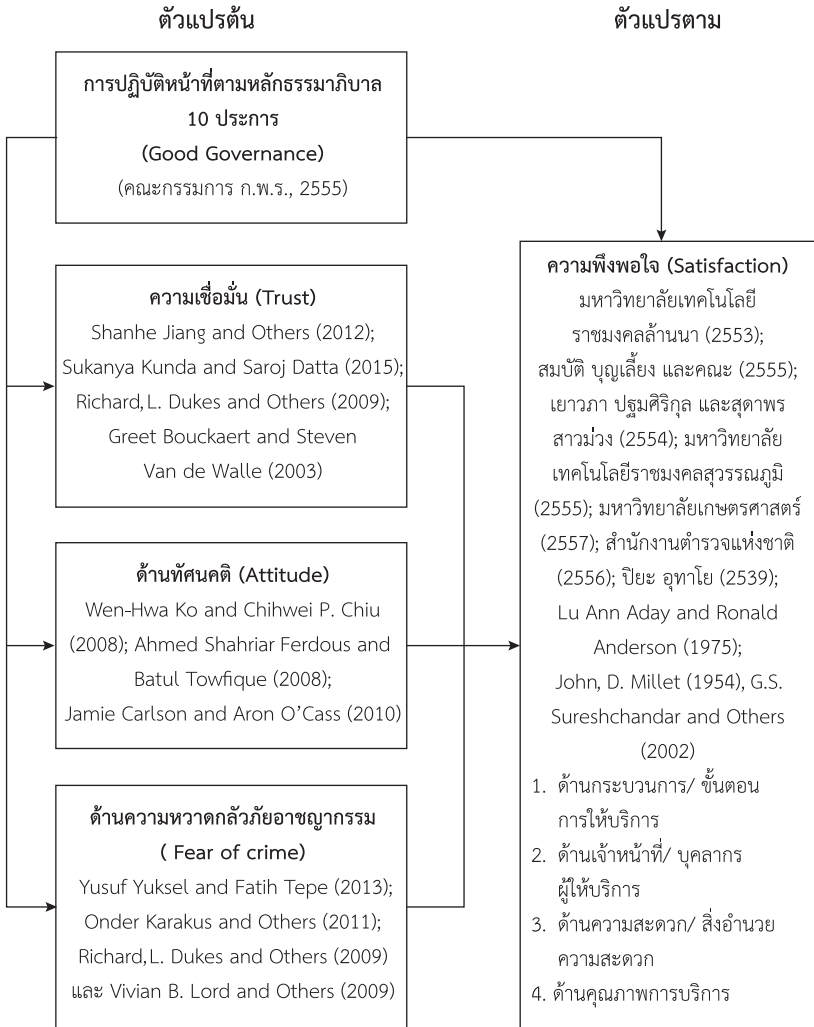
ตัวแปรต้น

ตัวแปรตาม

การปฏิบัติหน้าที่ตามหลักธรรมาภิบาล 10 ประการ
(Good Governance)
(คณะกรรมการ ก.พ.ร., 2555)

ความเชื่อมั่น (Trust)
Shanhe Jiang and Others (2012);
Sukanya Kunda and Saroj Datta (2015);
Richard, L. Dukes and Others (2009);
Greet Bouckaert and Steven Van de Walle (2003)

ด้านทัศนคติ (Attitude)
Wen-Hwa Ko and Chihwei P. Chiu (2008); Ahmed Shahriar Ferdous and Batul Towfique (2008);
Jamie Carlson and Aron O'Cass (2010)

ด้านความหวาดกลัวภัยอาชญากรรม
( Fear of crime)
Yusuf Yuksel and Fatih Tepe (2013);
Onder Karakus and Others (2011);
Richard, L. Dukes and Others (2009)
และ Vivian B. Lord and Others (2009)

ความพึงพอใจ (Satisfaction)
มหาวิทยาลัยเทคโนโลยีราชมงคลล้านนา (2553);
สมบัติ บุญเลี้ยง และคณะ (2555);
เยาวภา ปฐมศิริกุล และสุดาพร สาวม่วง (2554); มหาวิทยาลัยเทคโนโลยีราชมงคลสุวรรณภูมิ (2555); มหาวิทยาลัยเกษตรศาสตร์ (2557); สำนักงานตำรวจแห่งชาติ (2556); ปิยะ อุทาโย (2539);
Lu Ann Aday and Ronald Anderson (1975);
John, D. Millet (1954), G.S. Sureshchandar and Others (2002)
1. ด้านกระบวนการ/ ขั้นตอนการให้บริการ
2. ด้านเจ้าหน้าที่/ บุคลากรผู้ให้บริการ
3. ด้านความสะดวก/ สิ่งอำนวยความสะดวก
4. ด้านคุณภาพการบริการ